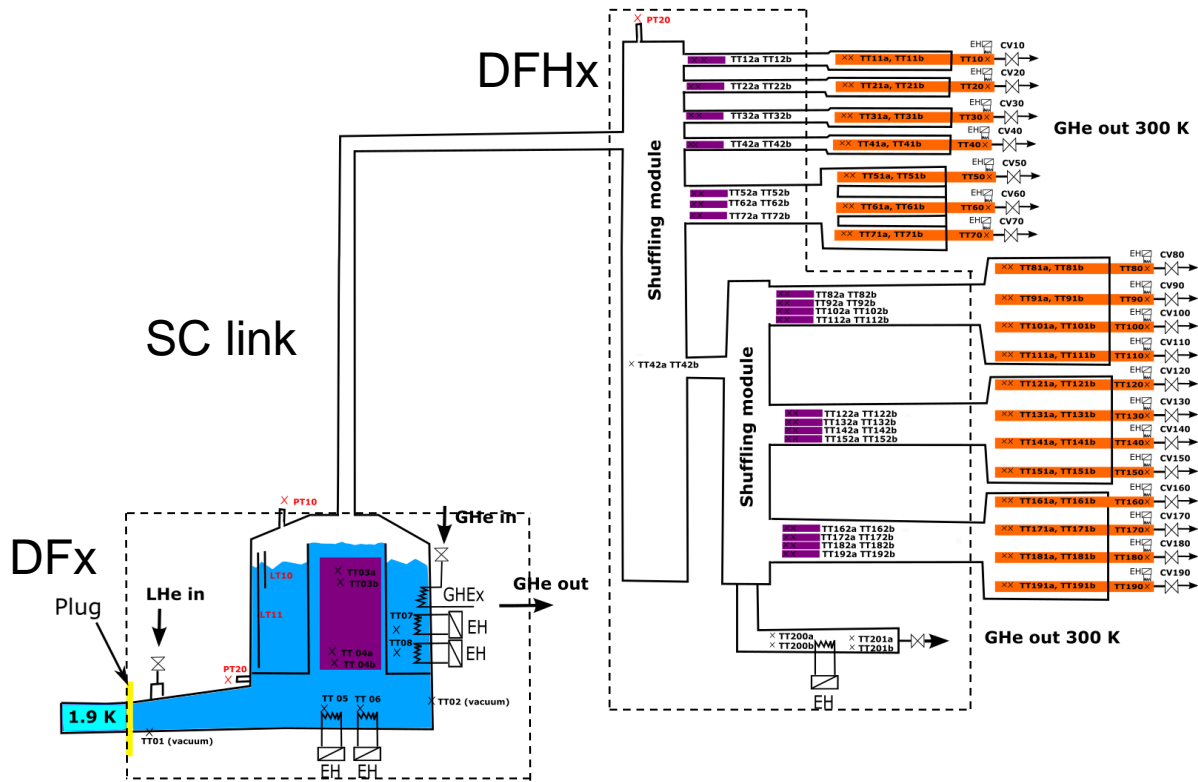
DFHx

PT20

TT12a TT12b
TT11a, TT11b
TT10
EH
CV10
TT22a TT22b
TT21a, TT21b
TT20
CV20
TT32a TT32b
TT31a, TT31b
TT30
CV30
TT42a TT42b
TT41a, TT41b
TT40
CV40
GHe out 300 K
TT51a, TT51b
TT50
CV50
TT52a TT52b
TT62a TT62b
TT72a TT72b
TT61a, TT61b
TT60
CV60
TT71a, TT71b
TT70
CV70

Shuffling module

TT81a, TT81b
TT80
CV80
TT82a TT82b
TT92a TT92b
TT102a TT102b
TT112a TT112b
TT91a, TT91b
TT90
CV90
TT101a, TT101b
TT100
CV100
TT111a, TT111b
TT110
CV110
TT121a, TT121b
TT120
CV120
TT122a TT122b
TT132a TT132b
TT142a TT142b
TT152a TT152b
TT131a, TT131b
TT130
CV130
TT141a, TT141b
TT140
CV140
TT151a, TT151b
TT150
CV150
TT161a, TT161b
TT160
CV160
TT162a TT162b
TT172a TT172b
TT182a TT182b
TT192a TT192b
TT171a, TT171b
TT170
CV170
TT181a, TT181b
TT180
CV180
TT191a, TT191b
TT190
CV190

Shuffling module

TT42a TT42b

SC link

TT200a
TT200b
TT201a
TT201b
EH
GHe out 300 K

DFx
Plug
LHe in
PT10
PT20
LT10
LT11
TT03a
TT03b
TT 04a
TT 04b
GHe in
GHEx
GHe out
TT07
TT08
EH
EH
1.9 K
TT 05
TT 06
TT02 (vacuum)
TT01 (vacuum)
EH
EH